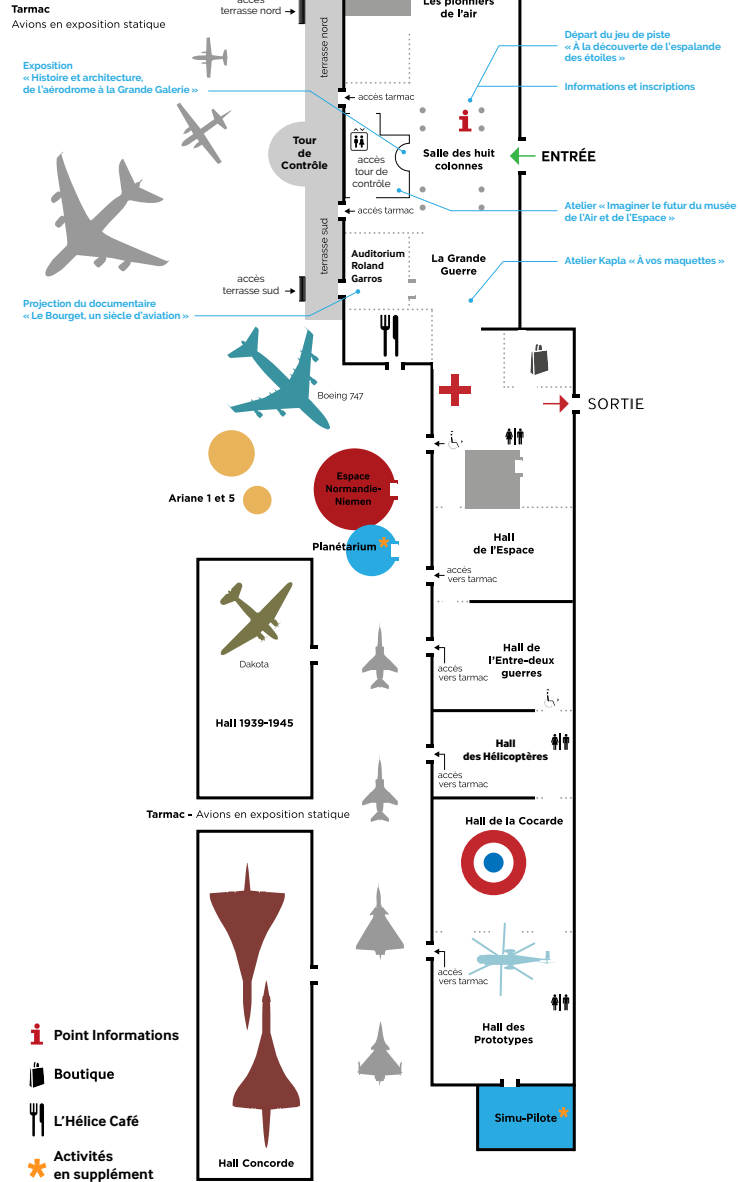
Tarmac
Avions en exposition statique

accès
terrasse nord

Les pionniers de l'air

terrasse nord

Exposition
« Histoire et architecture, de l'aérodrome à la Grande Galerie »

Départ du jeu de piste
« À la découverte de l'espalande des étoiles »

Informations et inscriptions

accès tarmac

Tour de Contrôle

accès tour de contrôle

Salle des huit colonnes

ENTRÉE

accès tarmac

Atelier « Imaginer le futur du musée de l'Air et de l'Espace »

terrasse sud

Auditorium Roland Garros

La Grande Guerre

Atelier Kapla « À vos maquettes »

accès
terrasse sud

Projection du documentaire
« Le Bourget, un siècle d'aviation »

Boeing 747

SORTIE

Ariane 1 et 5

Espace Normandie-Niemen

Planétarium

Hall de l'Espace

accès vers tarmac

Dakota

Hall de l'Entre-deux guerres

accès vers tarmac

Hall 1939-1945

Hall des Hélicoptères

accès vers tarmac

Tarmac - Avions en exposition statique

Hall de la Cocarde

accès vers tarmac

Hall des Prototypes

Point Informations

Boutique

L'Hélice Café

Activités en supplément

Simu-Pilote

Hall Concorde